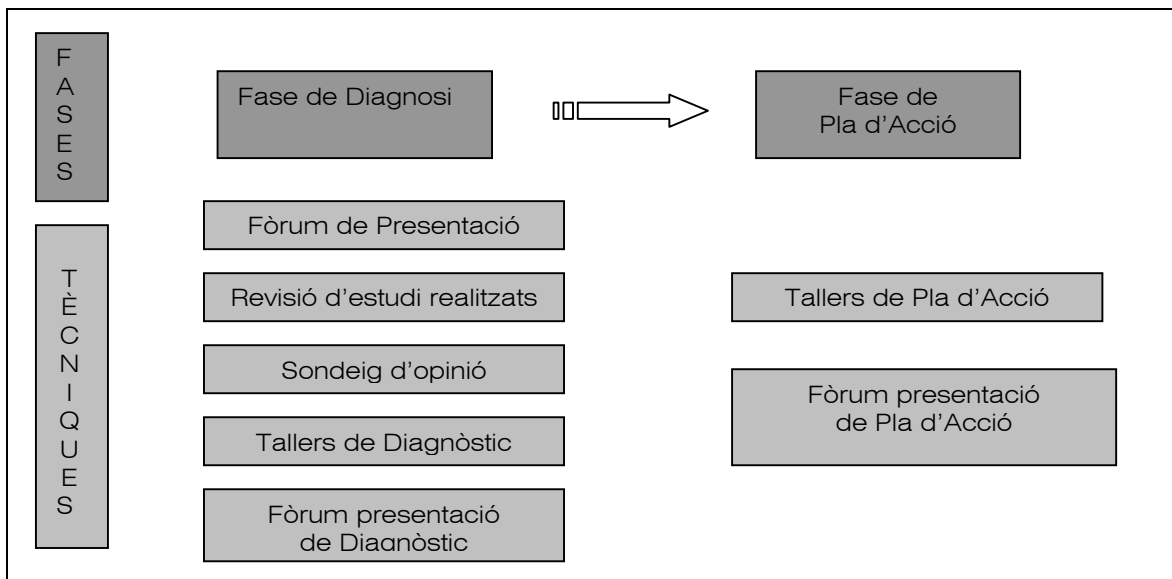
FASES

Fase de Diagnosi

Fase de Pla d'Acció

TÈCNIQUES

Fòrum de Presentació

Revisió d'estudi realitzats

Sondeig d'opinió

Tallers de Diagnòstic

Fòrum presentació de Diagnòstic

Tallers de Pla d'Acció

Fòrum presentació de Pla d'Acció